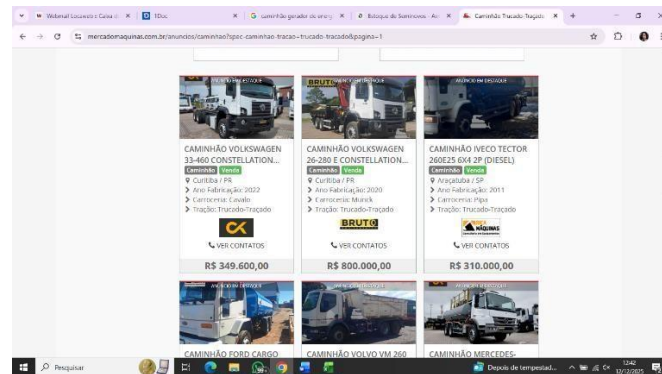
Webmail Locaweb e Caixa | IDoc | caminhão gerador de energ | Bloqueio de Sorteios | Caminhão Tracado Traçado

mercadomaquinas.com.br/anuncios/caminhao?spec-caminhao-tracao=trucado-tracado&pagina=1

ANÚNCIO EM DESTAQUE

CAMINHÃO VOLKSWAGEN 33-460 CONSTELLATION...
Caminhão Venda
Curitiba / PR
Ano Fabricação: 2022
Carroceria: Cavalo
Tração: Trucado-Traçado
VER CONTATOS
R$ 349.600,00

BRUTO ANÚNCIO EM DESTAQUE

CAMINHÃO VOLKSWAGEN 26-280 E CONSTELLATION...
Caminhão Venda
Curitiba / PR
Ano Fabricação: 2020
Carroceria: Munck
Tração: Trucado-Traçado
BRUTO
VER CONTATOS
R$ 800.000,00

ANÚNCIO EM DESTAQUE

CAMINHÃO IVECO TECTOR 260E25 6X4 2P (DIESEL)
Caminhão Venda
Araçatuba / SP
Ano Fabricação: 2011
Carroceria: Pipa
Tração: Trucado-Traçado
MÁQUINAS
VER CONTATOS
R$ 310.000,00

ANÚNCIO EM DESTAQUE
CAMINHÃO FORD CARGO

ANÚNCIO EM DESTAQUE
CAMINHÃO VOLVO VM 260

ANÚNCIO EM DESTAQUE
CAMINHÃO MERCEDES-

Pesquisar
Depois de tempestad...
12:42
12/12/2025